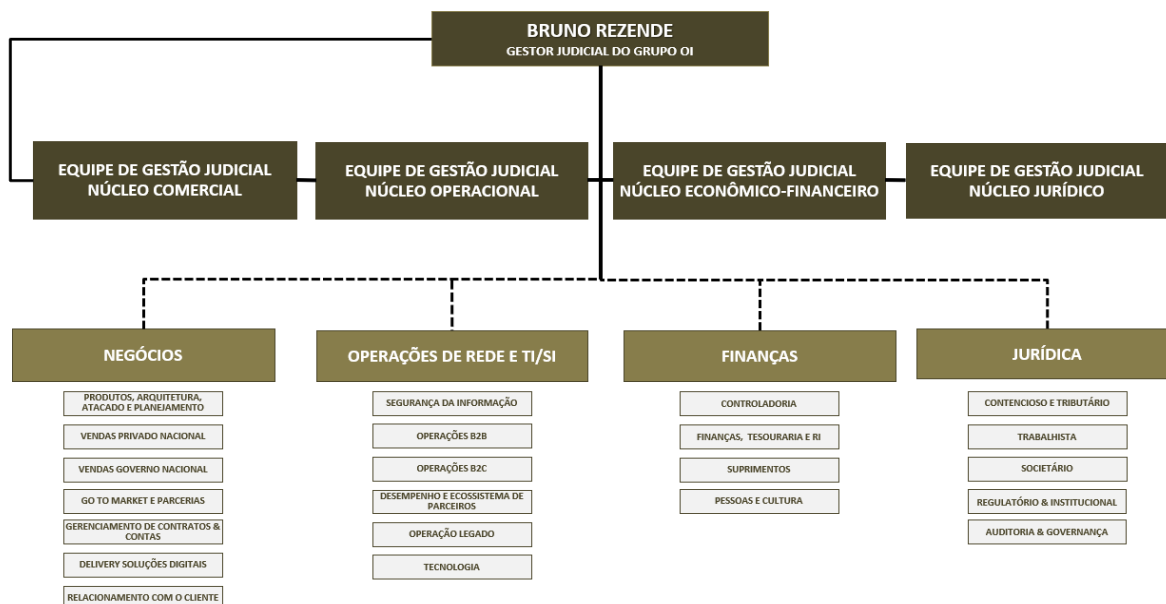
BRUNO REZENDE
GESTOR JUDICIAL DO GRUPO OI

EQUIPE DE GESTÃO JUDICIAL
NÚCLEO COMERCIAL

EQUIPE DE GESTÃO JUDICIAL
NÚCLEO OPERACIONAL

EQUIPE DE GESTÃO JUDICIAL
NÚCLEO ECONÔMICO-FINANCEIRO

EQUIPE DE GESTÃO JUDICIAL
NÚCLEO JURÍDICO

NEGÓCIOS

PRODUTOS, ARQUITETURA, ATACADO E PLANEJAMENTO
VENDAS PRIVADO NACIONAL
VENDAS GOVERNO NACIONAL
GO TO MARKET E PARCERIAS
GERENCIAMENTO DE CONTRATOS & CONTAS
DELIVERY SOLUÇÕES DIGITAIS
RELACIONAMENTO COM O CLIENTE

OPERAÇÕES DE REDE E TI/SI

SEGURANÇA DA INFORMAÇÃO
OPERAÇÕES B2B
OPERAÇÕES B2C
DESEMPENHO E ECOSSISTEMA DE PARCEIROS
OPERAÇÃO LEGADO
TECNOLOGIA

FINANÇAS

CONTROLADORIA
FINANÇAS, TESOURARIA E RI
SUPRIMENTOS
PESSOAS E CULTURA

JURÍDICA

CONTENCIOSO E TRIBUTÁRIO
TRABALHISTA
SOCIETÁRIO
REGULATÓRIO & INSTITUCIONAL
AUDITORIA & GOVERNANÇA